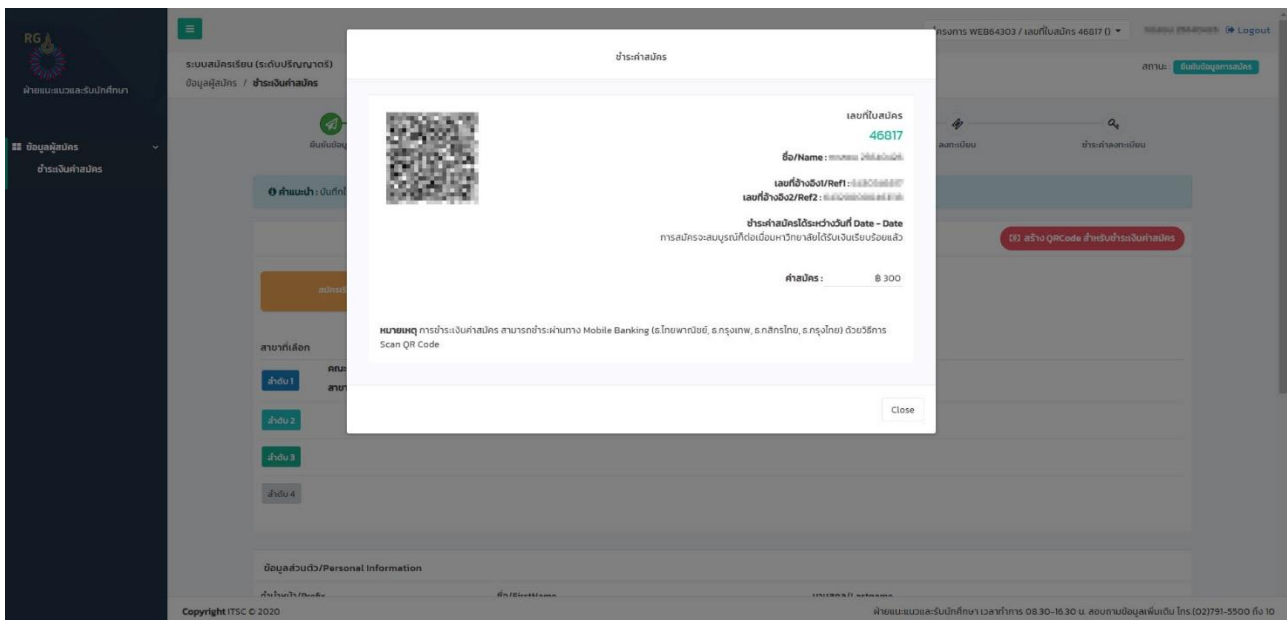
RG

ฝ่ายแนะแนวและรับนักศึกษา

ข้อมูลผู้สมัคร

ชำระเงินค่าสมัคร

ระบบสมัครเรียน (ระดับปริญญาตรี)

ข้อมูลผู้สมัคร / ชำระเงินค่าสมัคร

โครงการ WEB64303 / เลขที่ใบสมัคร 46817 () ▾

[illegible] Logout

สถานะ: ยืนยันข้อมูลการสมัคร

ยืนยันข้อมู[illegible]

ลงทะเบียน

ชำระค่าลงทะเบียน

คำแนะนำ : บันทึ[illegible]

สร้าง QRCode สำหรับชำระเงินค่าสมัคร

สมัคร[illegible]

สาขาที่เลือก

ลำดับ 1

คณะ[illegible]

สาขา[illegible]

ลำดับ 2

ลำดับ 3

ลำดับ 4

ข้อมูลส่วนตัว/Personal Information

คำนำหน้า/Prefix

ชื่อ/FirstName

นามสกุล/Lastname

ชำระค่าสมัคร

เลขที่ใบสมัคร

46817

ชื่อ/Name : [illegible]

เลขที่อ้างอิง1/Ref1 : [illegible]

เลขที่อ้างอิง2/Ref2 : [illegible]

ชำระค่าสมัครได้ระหว่างวันที่ Date - Date

การสมัครจะสมบูรณ์ก็ต่อเมื่อมหาวิทยาลัยได้รับเงินเรียบร้อยแล้ว

ค่าสมัคร : ฿ 300

หมายเหตุ การชำระเงินค่าสมัคร สามารถชำระผ่านทาง Mobile Banking (ธ.ไทยพาณิชย์, ธ.กรุงเทพ, ธ.กสิกรไทย, ธ.กรุงไทย) ด้วยวิธีการ Scan QR Code

Close

Copyright ITSC © 2020

ฝ่ายแนะแนวและรับนักศึกษา เวลาทำการ 08.30-16.30 น. สอบถามข้อมูลเพิ่มเติม โทร.(02)791-5500 ถึง 10